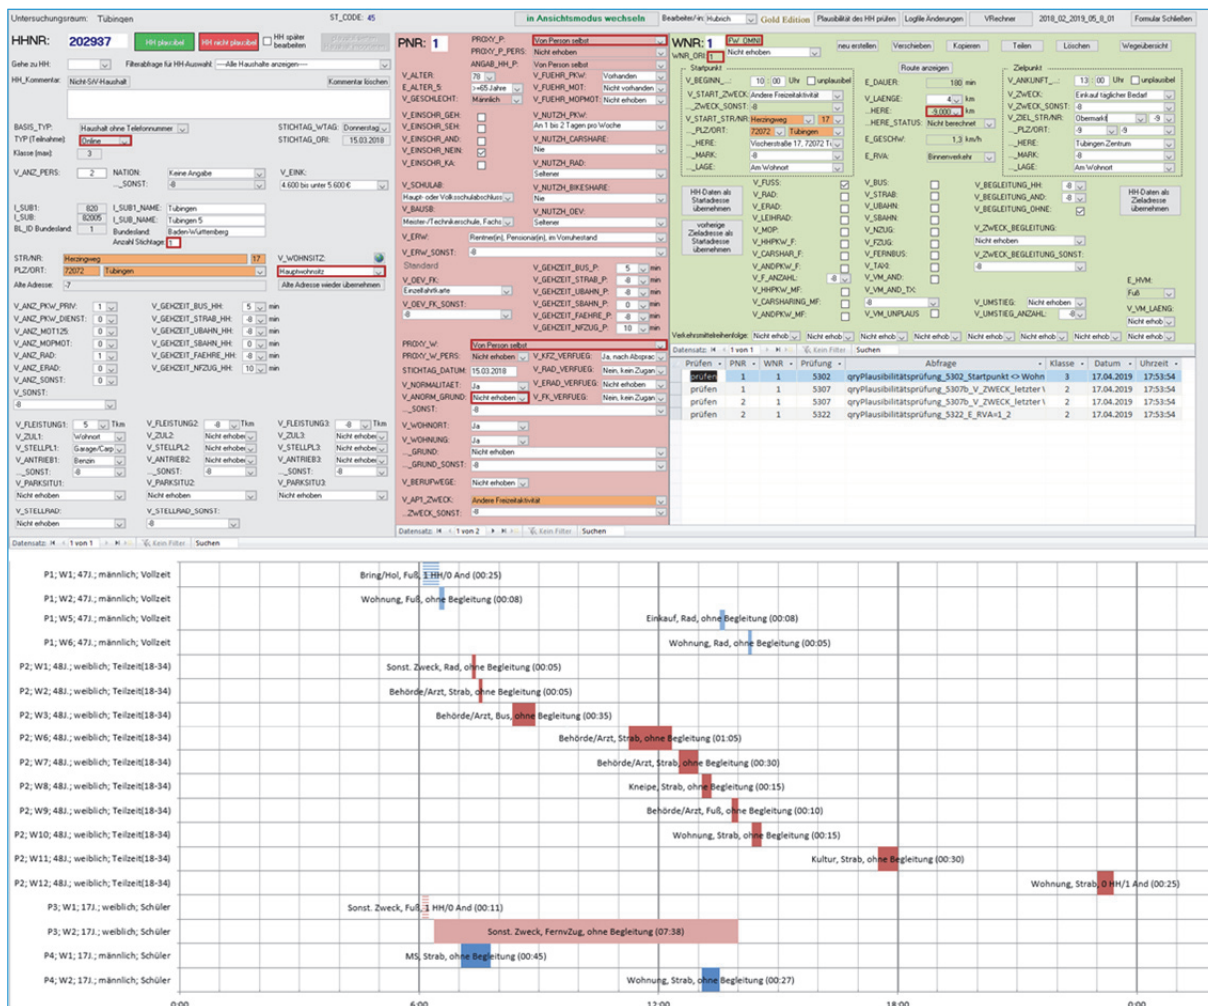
Untersuchungsraum: Tübingen ST_CODE: 45 in Ansichtsmodus wechseln Bearbeiter/in: Hubrich Gold Edition Plausibilität des HH prüfen Logfile Änderungen VRechner 2018_02_2019_05_8_01 Formular Schließen

HHNR: 202937 HH plausibel HH nicht plausibel HH später bearbeiten

Gehe zu HH: Filterabfrage für HH-Auswahl: ---Alle Haushalte anzeigen---

HH_Kommentar: Nicht-SrV-Haushalt Kommentar löschen

BASIS_TYP: Haushalt ohne Telefonnummer
TYP (Teilnahme): Online
Klasse (max): 3
STICHTAG_WTAG: Donnerstag
STICHTAG_DRI: 15.03.2018

V_ANZ_PERS: 2 NATION: Keine Angabe V_EINK: 4.600 bis unter 5.600 €
_SONST: -8

I_SUB1: 820 I_SUB1_NAME: Tübingen
I_SUB: 82005 I_SUB_NAME: Tübingen 5
BL_ID Bundesland: 1 Bundesland: Baden-Württemberg
Anzahl Stichtage: 1

STR/NR: Herzingweg 17 V_WOHNSITZ:
PLZ/ORT: 72072 Tübingen Hauptwohnsitz
Alte Adresse: -7 Alte Adresse wieder übernehmen

V_ANZ_PKW_PRIV: 1 V_GEHZEIT_BUS_HH: 5 min
V_ANZ_PKW_DIENST: 0 V_GEHZEIT_STRAB_HH: 8 min
V_ANZ_MOT125: 0 V_GEHZEIT_UBAHN_HH: -8 min
V_ANZ_MOPMOT: 0 V_GEHZEIT_SBAHN_HH: -8 min
V_ANZ_RAD: 1 V_GEHZEIT_FAEHRE_HH: -8 min
V_ANZ_ERAD: 0 V_GEHZEIT_NFZUG_HH: 10 min
V_ANZ_SONST: 0
V_SONST: -8

V_FLEISTUNG1: 5 Tkm V_FLEISTUNG2: -8 Tkm V_FLEISTUNG3: -8 Tkm
V_ZUL1: Wohnort V_ZUL2: Nicht erhoben V_ZUL3: Nicht erhoben
V_STELLPL1: Garage/Carp V_STELLPL2: Nicht erhoben V_STELLPL3: Nicht erhoben
V_ANTRIEB1: Benzin V_ANTRIEB2: Nicht erhoben V_ANTRIEB3: Nicht erhoben
_SONST: -8 _SONST: -8 _SONST: -8
V_PARKSITU1: Nicht erhoben V_PARKSITU2: Nicht erhoben V_PARKSITU3: Nicht erhoben
V_STELLRAD: Nicht erhoben V_STELLRAD_SONST: -8

Datensatz: 1 von 1 Kein Filter Suchen

PNR: 1 PROXY_P: Von Person selbst
PROXY_P_PERS: Nicht erhoben
ANGAB_HH_P: Von Person selbst
V_ALTER: 78 V_FUEHR_PKW: Vorhanden
E_ALTER_5: >=65 Jahre V_FUEHR_MOT: Nicht vorhanden
V_GESCHLECHT: Männlich V_FUEHR_MOPMOT: Nicht erhoben
V_EINSCHR_GEH: V_NUTZH_PKW:
V_EINSCHR_SEH: An 1 bis 2 Tagen pro Woche
V_EINSCHR_AND: V_NUTZH_CARSHARE:
V_EINSCHR_NEIN: Nie
V_EINSCHR_KA: V_NUTZH_RAD: Seltener
V_SCHULAB: Haupt- oder Volksschulabschluss V_NUTZH_BIKESHARE: Nie
V_BAUSB: Meister-/Technikerschule, Fachs V_NUTZH_OEV: Seltener
V_ERW: Rentner(in), Pensionär(in), im Vorruhestand
V_ERW_SONST: -8
Standard V_GEHZEIT_BUS_P: 5 min
V_OEV_FK: Einzelfahrkarte V_GEHZEIT_STRAB_P: -8 min
V_OEV_FK_SONST: V_GEHZEIT_UBAHN_P: -8 min
-8 V_GEHZEIT_SBAHN_P: 0 min
V_GEHZEIT_FAEHRE_P: -8 min
V_GEHZEIT_NFZUG_P: 10 min
PROXY_W: Von Person selbst
PROXY_W_PERS: Nicht erhoben V_KFZ_VERFUEG: Ja, nach Absprac
STICHTAG_DATUM: 15.03.2018 V_RAD_VERFUEG: Nein, kein Zugan
V_NORMALITAET: Ja V_ERAD_VERFUEG: Nicht erhoben
V_ANORM_GRUND: Nicht erhoben V_FK_VERFUEG: Nein, kein Zugan
_SONST: -8
V_WOHNORT: Ja
V_WOHNUNG: Ja
_GRUND: Nicht erhoben
_GRUND_SONST: -8
V_BERUFWEGE: Nicht erhoben
V_AP1_ZWECK: Andere Freizeitaktivität
_ZWECK_SONST: -8
Datensatz: 1 von 2 Kein Filter Suchen

WNR: 1 Pw: OMN
WNR_ORI: 1 Nicht erhoben neu erstellen Verschieben Kopieren Teilen Löschen Wegeübersicht
Startpunkt Route anzeigen Zielpunkt
V_BEGINN: 10 : 00 Uhr unplausibel E_DAUER: 180 min V_ANKUNFT: 13 : 00 Uhr unplausibel
V_START_ZWECK: Andere Freizeitaktivität V_LAENGE: 4 km V_ZWECK: Einkauf täglicher Bedarf
_ZWECK_SONST: -8 _HERE: 8,000 km V_ZWECK_SONST: -8
V_START_STR/NR: Herzingweg 17 _HERE_STATUS: Nicht berechnet V_ZIEL_STR/NR: Obermarkt -9
_PLZ/ORT: 72072 Tübingen E_GESCHW: 1,3 km/h _PLZ/ORT: -9 -9
_HERE: Vischerstraße 17, 72072 T _HERE: Tübingen Zentrum
_MARK: -8 E_RVA: Binnenverkehr _MARK: -8
_LAGE: Am Wohnort _LAGE: Am Wohnort
HH-Daten als Startadresse übernehmen V_FUSS: V_BUS: V_BEGLEITUNG_HH: -8 HH-Daten als Zieladresse übernehmen
V_RAD: V_STRAB: V_BEGLEITUNG_AND: -8
V_ERAD: V_UBAHN: V_BEGLEITUNG_OHNE:
vorherige Zieladresse als Startadresse übernehmen V_LEIHRAD: V_SBAHN:
V_MOP: V_NZUG: V_ZWECK_BEGLEITUNG:
V_HHPKW_F: V_FZUG: Nicht erhoben
V_ANDPKW_F: V_FERNBUS: V_ZWECK_BEGLEITUNG_SONST:
V_F_ANZAHL: -8 V_TAXI: -8
V_HHPKW_MF: V_VM_AND: E_HVM:
V_CARSHARING_MF: V_VM_AND_TX: Fuß
V_ANDPKW_MF: -8 V_UMSTIEG: Nicht erhoben
V_VM_UNPLAUS V_UMSTIEG_ANZAHL: -8 V_VM_LAENG: Nicht erhob
Verkehrsmittelreihenfolge: Nicht erhob Nicht erhob Nicht erhob Nicht erhob Nicht erhob Nicht erhob Nicht erhob Nicht erhob
Datensatz: 1 von 1 Kein Filter Suchen

| Prüfen | PNR | WNR | Prüfung | Abfrage | Klasse | Datum | Uhrzeit |
|---|---|---|---|---|---|---|---|
| prüfen | 1 | 1 | 5302 | qryPlausibilitätsprüfung_5302_Startpunkt <> Wohn | 3 | 17.04.2019 | 17:53:54 |
| prüfen | 1 | 1 | 5307 | qryPlausibilitätsprüfung_5307b_V_ZWECK_letzter \ | 2 | 17.04.2019 | 17:53:54 |
| prüfen | 2 | 1 | 5307 | qryPlausibilitätsprüfung_5307b_V_ZWECK_letzter \ | 2 | 17.04.2019 | 17:53:54 |
| prüfen | 2 | 1 | 5322 | qryPlausibilitätsprüfung_5322_E_RVA=1_2 | 2 | 17.04.2019 | 17:53:54 |

P1; W1; 47J.; männlich; Vollzeit Bring/Hol, Fuß, 1 HH/0 And (00:25)
P1; W2; 47J.; männlich; Vollzeit Wohnung, Fuß, ohne Begleitung (00:08)
P1; W5; 47J.; männlich; Vollzeit Einkauf, Rad, ohne Begleitung (00:08)
P1; W6; 47J.; männlich; Vollzeit Wohnung, Rad, ohne Begleitung (00:05)
P2; W1; 48J.; weiblich; Teilzeit(18-34) Sonst. Zweck, Rad, ohne Begleitung (00:05)
P2; W2; 48J.; weiblich; Teilzeit(18-34) Behörde/Arzt, Strab, ohne Begleitung (00:05)
P2; W3; 48J.; weiblich; Teilzeit(18-34) Behörde/Arzt, Bus, ohne Begleitung (00:35)
P2; W6; 48J.; weiblich; Teilzeit(18-34) Behörde/Arzt, Strab, ohne Begleitung (01:05)
P2; W7; 48J.; weiblich; Teilzeit(18-34) Behörde/Arzt, Strab, ohne Begleitung (00:30)
P2; W8; 48J.; weiblich; Teilzeit(18-34) Kneipe, Strab, ohne Begleitung (00:15)
P2; W9; 48J.; weiblich; Teilzeit(18-34) Behörde/Arzt, Fuß, ohne Begleitung (00:10)
P2; W10; 48J.; weiblich; Teilzeit(18-34) Wohnung, Strab, ohne Begleitung (00:15)
P2; W11; 48J.; weiblich; Teilzeit(18-34) Kultur, Strab, ohne Begleitung (00:30)
P2; W12; 48J.; weiblich; Teilzeit(18-34) Wohnung, Strab, 0 HH/1 And (00:25)
P3; W1; 17J.; weiblich; Schüler Sonst. Zweck, Fuß, 1 HH/0 And (00:11)
P3; W2; 17J.; weiblich; Schüler Sonst. Zweck, FernvZug, ohne Begleitung (07:38)
P4; W1; 17J.; männlich; Schüler MS, Strab, ohne Begleitung (00:45)
P4; W2; 17J.; männlich; Schüler Wohnung, Strab, ohne Begleitung (00:27)

0:00 6:00 12:00 18:00 0:00